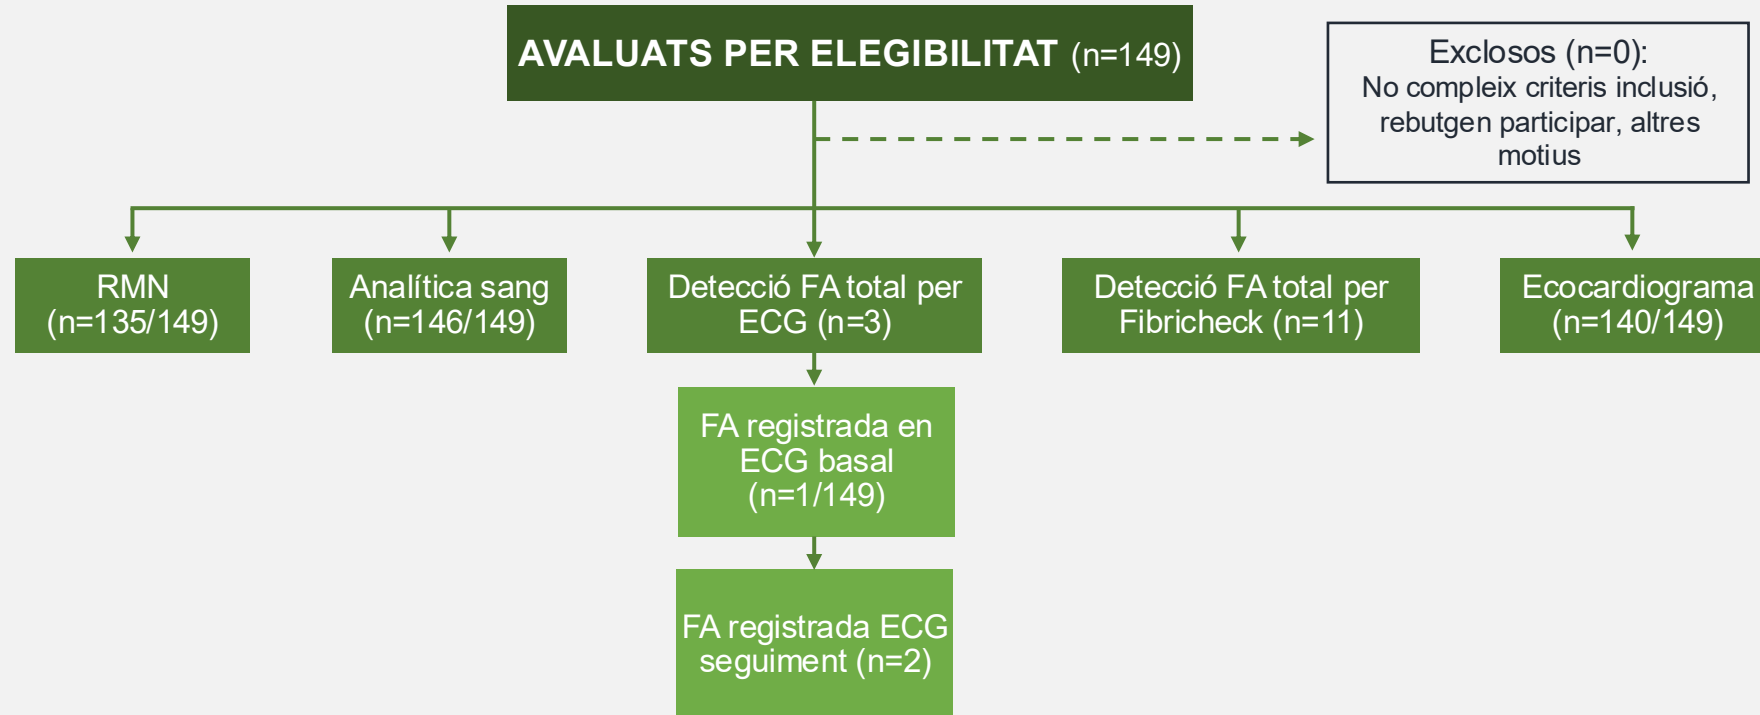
AVALUATS PER ELEGIBILITAT (n=149)

Exclosos (n=0):
No compleix criteris inclusió, rebutgen participar, altres motius

RMN
(n=135/149)

Analítica sang
(n=146/149)

Detecció FA total per ECG (n=3)

Detecció FA total per Fibricheck (n=11)

Ecocardiograma
(n=140/149)

FA registrada en ECG basal
(n=1/149)

FA registrada ECG seguiment (n=2)